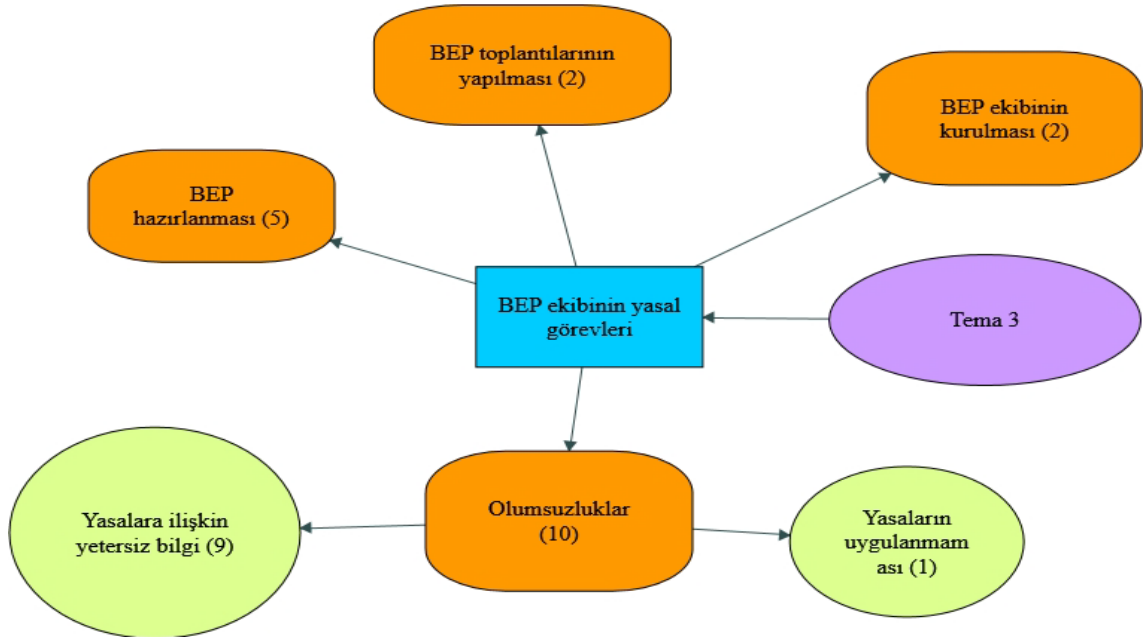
BEP toplantılarının yapılması (2)

BEP ekibinin kurulması (2)

BEP hazırlanması (5)

BEP ekibinin yasal görevleri

Tema 3

Yasalara ilişkin yetersiz bilgi (9)

Olumsuzluklar (10)

Yasaların uygulanmam ası (1)